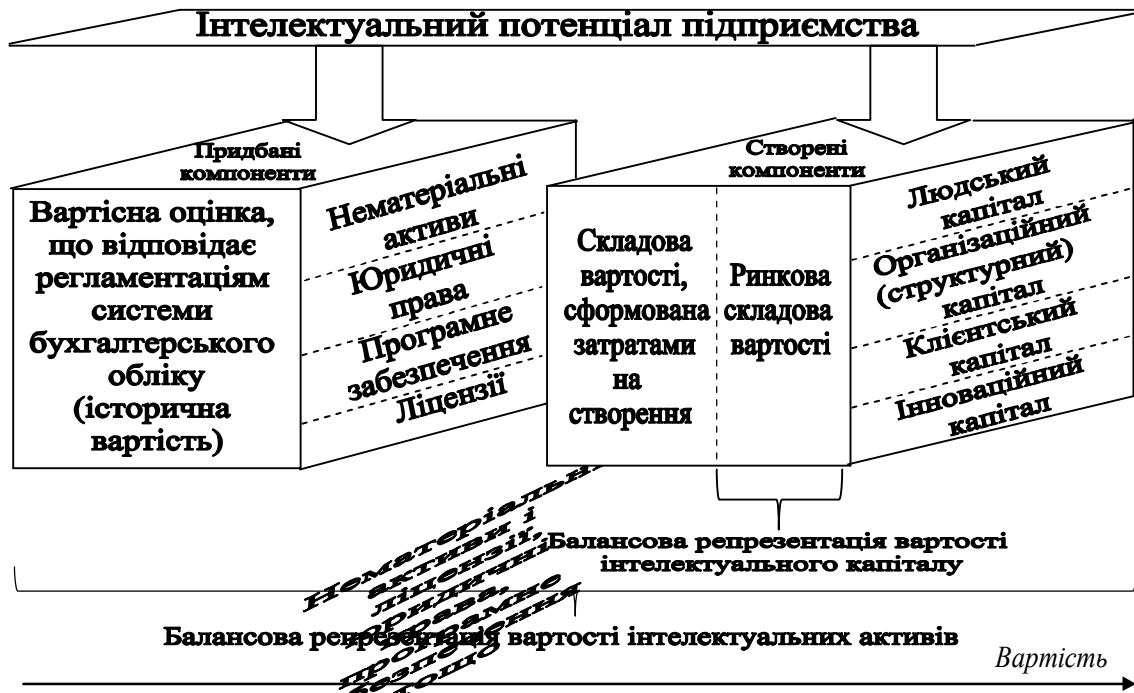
Інтелектуальний потенціал підприємства

Придбані компоненти

Вартісна оцінка, що відповідає регламентаціям системи бухгалтерського обліку (історична вартість)

Нематеріальні активи

Юридичні права

Програмне забезпечення

Ліцензії

Створені компоненти

Складова вартості, сформована затратами на створення

Ринкова складова вартості

Людський капітал

Організаційний (структурний) капітал

Клієнтський капітал

Інноваційний капітал

Нематеріальні активи і ліцензії, юридичні права, програмне забезпечення

Балансова репрезентація вартості інтелектуального капіталу

Балансова репрезентація вартості інтелектуальних активів

Вартість